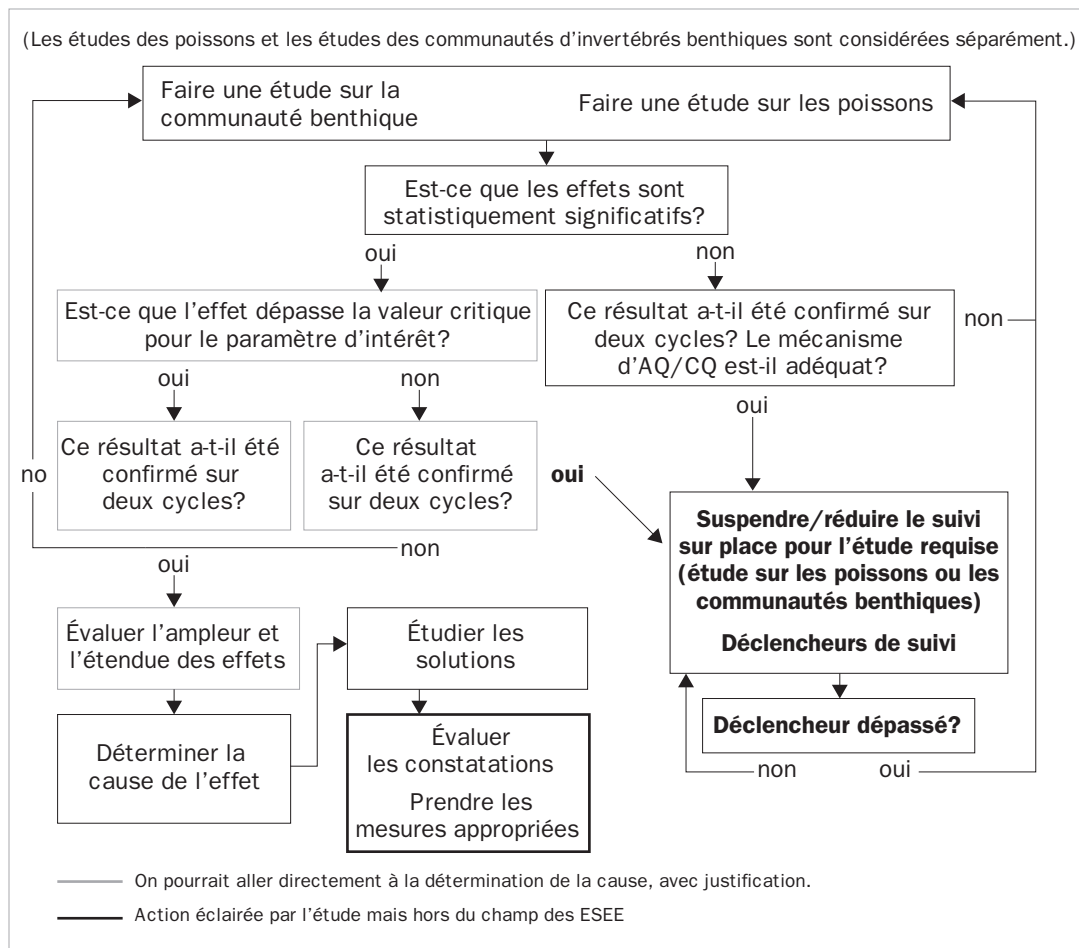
(Les études des poissons et les études des communautés d'invertébrés benthiques sont considérées séparément.)

Faire une étude sur la communauté benthique

Faire une étude sur les poissons

Est-ce que les effets sont statistiquement significatifs?

oui

non

Est-ce que l'effet dépasse la valeur critique pour le paramètre d'intérêt?

Ce résultat a-t-il été confirmé sur deux cycles? Le mécanisme d'AQ/CQ est-il adéquat?

non

oui

non

oui

Ce résultat a-t-il été confirmé sur deux cycles?

Ce résultat a-t-il été confirmé sur deux cycles?

no

oui

non

oui

Suspendre/réduire le suivi sur place pour l'étude requise (étude sur les poissons ou les communautés benthiques)

Déclencheurs de suivi

Évaluer l'ampleur et l'étendue des effets

Étudier les solutions

Déclencheur dépassé?

Déterminer la cause de l'effet

Évaluer les constatations

Prendre les mesures appropriées

non

oui

On pourrait aller directement à la détermination de la cause, avec justification.

Action éclairée par l'étude mais hors du champ des ESEE